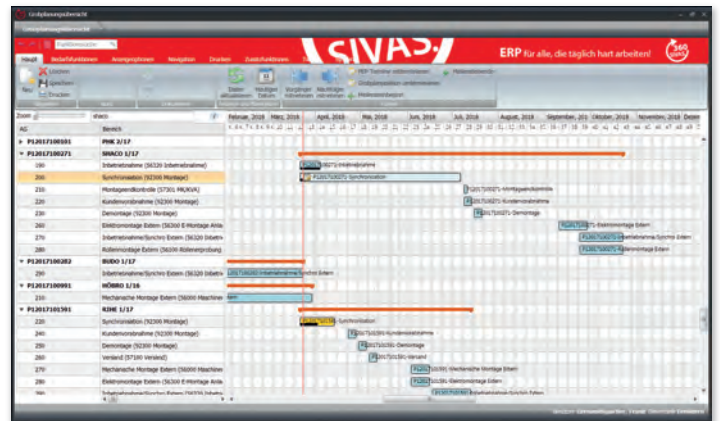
Grobplanungsübersicht

Grobplanungsübersicht

SIVAS.

ERP für alle, die täglich hart arbeiten!

360

Haupt

Bedarfsfunktionen

Anzeigeoptionen

Navigation

Drucken

Zusatzfunktionen

Neu

Löschen

Speichern

Drucken

Daten aktualisieren

Heutiges Datum

Vorgänger hinzufügen

Nachfolger hinzufügen

Zoom

sivaco

AG

Bereich

Februar, 2016

März, 2016

April, 2016

Mai, 2016

Juni, 2016

Juli, 2016

August, 2016

September, 2016

Oktober, 2016

November, 2016

P12017100501

PHK 2/17

P12017100271

SIVACO 1/17

190

Inbetriebnahme (56320 Inbetriebnahme)

P12017100271-Inbetriebnahme

200

Synchronisation (92300 Montage)

P12017100271-Synchronisation

210

Montageendkontrolle (57301 MGKVA)

P12017100271-Montageendkontrolle

220

Kundenvorabnahme (92300 Montage)

P12017100271-Kundenvorabnahme

230

Demontage (92300 Montage)

P12017100271-Demontage

260

Elektromontage Extern (56300 E-Montage Anla

P12017100271-Elektromontage Extern

270

Inbetriebnahme/Synchro Extern (56320 Inbetrie

P12017100271-Inbetriebnahme/Synchro Extern

280

Rollenmontage Extern (56200 Rollenerprobung

P12017100271-Rollenmontage Extern

P12017100282

BUDO 1/17

290

Inbetriebnahme/Synchro Extern (56320 Inbetrie

P12017100282-Inbetriebnahme/Synchro Extern

P12017100091

HÖBRO 1/16

210

Mechanische Montage Extern (56000 Maschinen

P12017101591

RIHE 1/17

220

Synchronisation (92300 Montage)

P12017101591-Synchronisation

240

Kundenvorabnahme (92300 Montage)

P12017101591-Kundenvorabnahme

250

Demontage (92300 Montage)

P12017101591-Demontage

260

Versand (57100 Versand)

P12017101591-Versand

270

Mechanische Montage Extern (56000 Maschinen

P12017101591-Mechanische Montage Extern

280

Elektromontage Extern (56300 E-Montage Anla

P12017101591-Elektromontage Extern

290

Inbetriebnahme/Synchro Extern (56320 Inbetrie

P12017101591-Inbetriebnahme/Synchro Extern